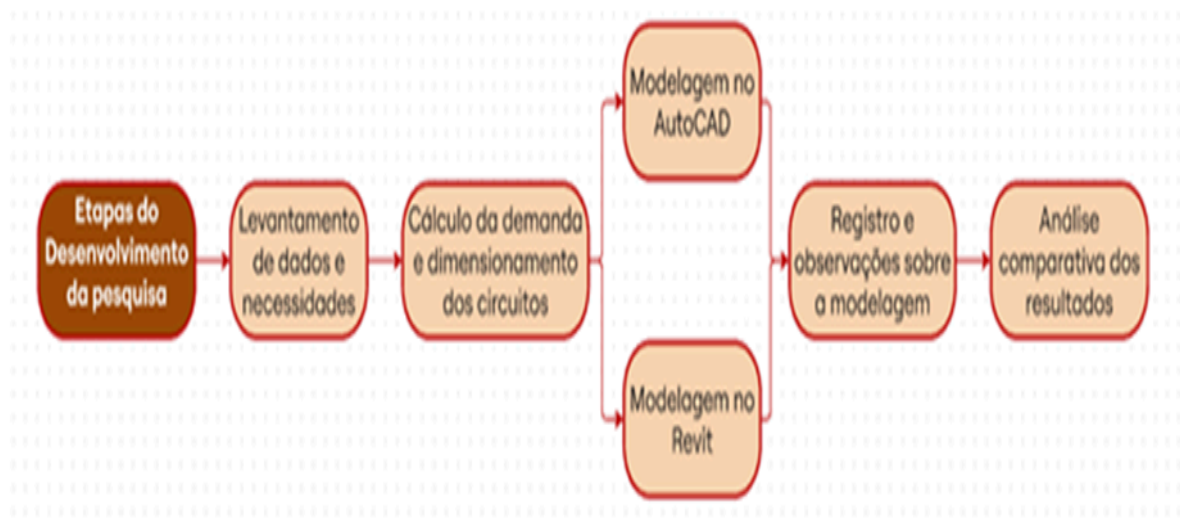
Etapas do Desenvolvimento da pesquisa

Levantamento de dados e necessidades

Cálculo da demanda e dimensionamento dos circuitos

Modelagem no AutoCAD

Modelagem no Revit

Registro e observações sobre a modelagem

Análise comparativa dos resultados